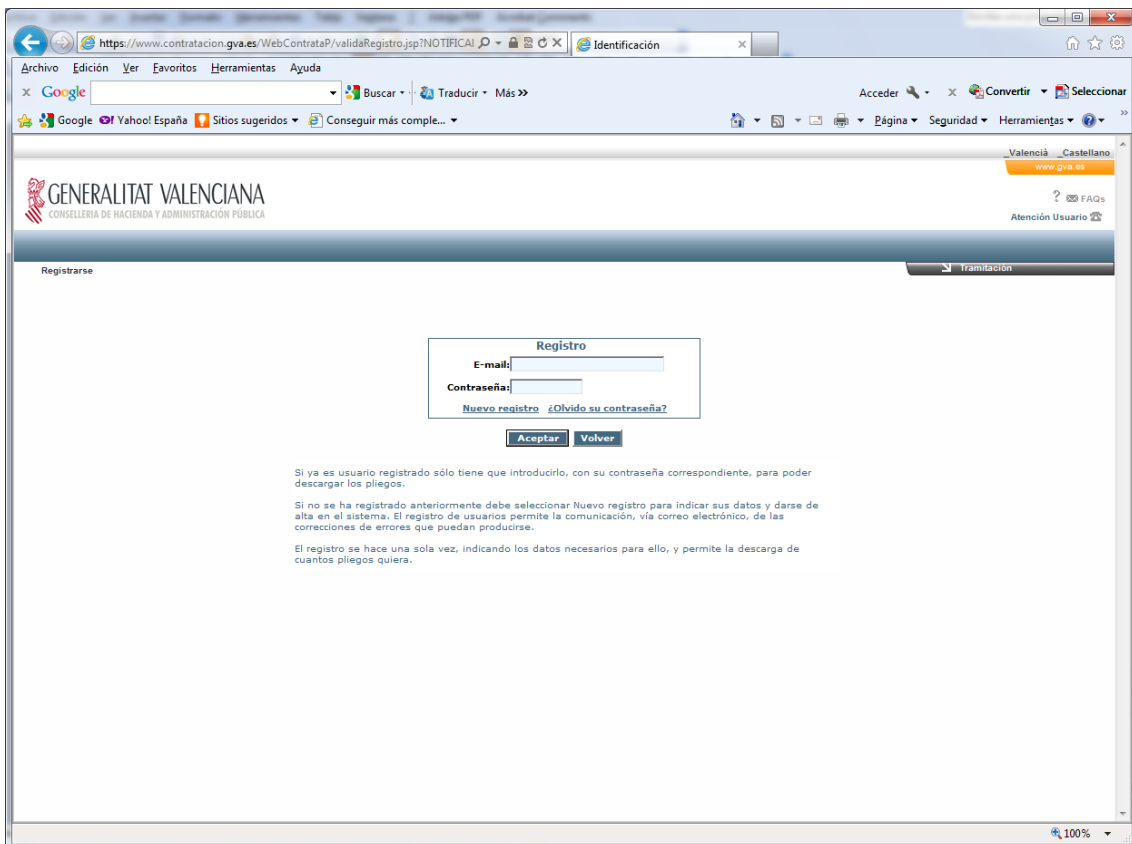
https://www.contratacion.gva.es/WebContrataP/validaRegistro.jsp?NOTIFICAI
Identificación

Archivo Edición Ver Favoritos Herramientas Ayuda

Google Buscar Traducir Más »
Acceder Convertir Seleccionar

Google Yahoo! España Sitios sugeridos Conseguir más comple...
Página Seguridad Herramientas

_Valencià _Castellano
www.gva.es

GENERALITAT VALENCIANA
CONSELLERIA DE HACIENDA Y ADMINISTRACIÓN PÚBLICA

? FAQs
Atención Usuario

Registrarse

Tramitación

Registro
E-mail:
Contraseña:
Nuevo registro ¿Olvido su contraseña?

Aceptar Volver

Si ya es usuario registrado sólo tiene que introducirlo, con su contraseña correspondiente, para poder descargar los pliegos.

Si no se ha registrado anteriormente debe seleccionar Nuevo registro para indicar sus datos y darse de alta en el sistema. El registro de usuarios permite la comunicación, vía correo electrónico, de las correcciones de errores que puedan producirse.

El registro se hace una sola vez, indicando los datos necesarios para ello, y permite la descarga de cuantos pliegos quiera.

100%